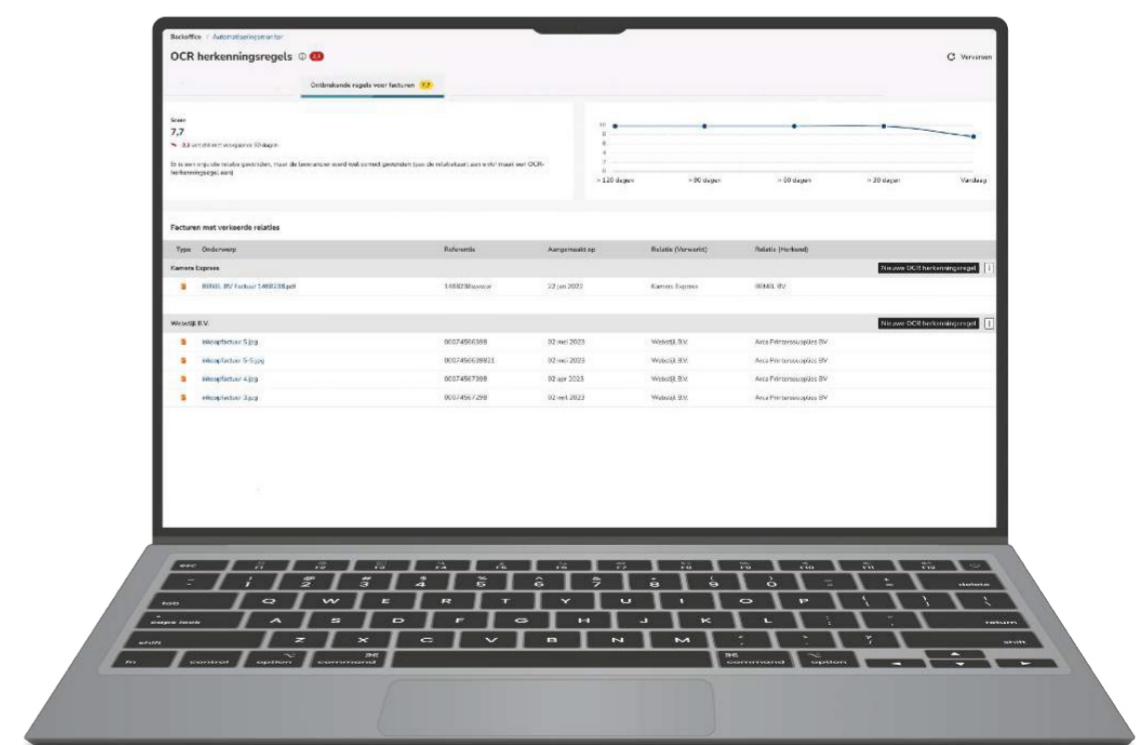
Backoffice / Automatiseringsmonitor

OCR herkenningsregels ⓘ 3,3

C Verversen

Ontbrekende regels voor facturen 7,7

Score
7,7
3,3 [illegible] 30 dagen

Er is een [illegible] relatie gevonden, maar de leverancier werd wel correct gevonden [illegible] OCR-herkenningsregel aan)

10
8
6
4
2
0
> 120 dagen
> 90 dagen
> 50 dagen
> 20 dagen
Vandaag

Facturen met verkeerde relaties

| Type | Onderwerp | Referentie | Aangemaakt op | Relatie (Verwerkt) | Relatie (Herkend) |
|---|---|---|---|---|---|
| Kamera Express | | | | | Nieuwe OCR herkenningsregel |
| | BIBBL BV Factuur 1468238.pdf | 1468238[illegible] | 22 jun 2022 | Kamera Express | BIBBL BV |
| Webstijl B.V. | | | | | Nieuwe OCR herkenningsregel |
| | inkoopfactuur 5.jpg | 00074566388 | 02 mei 2023 | Webstijl B.V. | Arca Printerservices BV |
| | inkoopfactuur 5-5.jpg | 000745663891 | 02 mei 2023 | Webstijl B.V. | Arca Printerservices BV |
| | inkoopfactuur 4.jpg | 00074567388 | 02 apr 2023 | Webstijl B.V. | Arca Printerservices BV |
| | inkoopfactuur 3.jpg | 00074567298 | 02 mei 2023 | Webstijl B.V. | Arca Printerservices BV |

esc F1 F2 F3 F4 F5 F6 F7 F8 F9 F10 F11 F12
~ ! 1 @ 2 # 3 $ 4 % 5 ^ 6 & 7 * 8 ( 9 ) 0 _ - + = delete
tab Q W E R T Y U I O P { [ } ] | \
caps lock A S D F G H J K L : ; " ' return
shift Z X C V B N M < , > . ? / shift
fn control option command command option